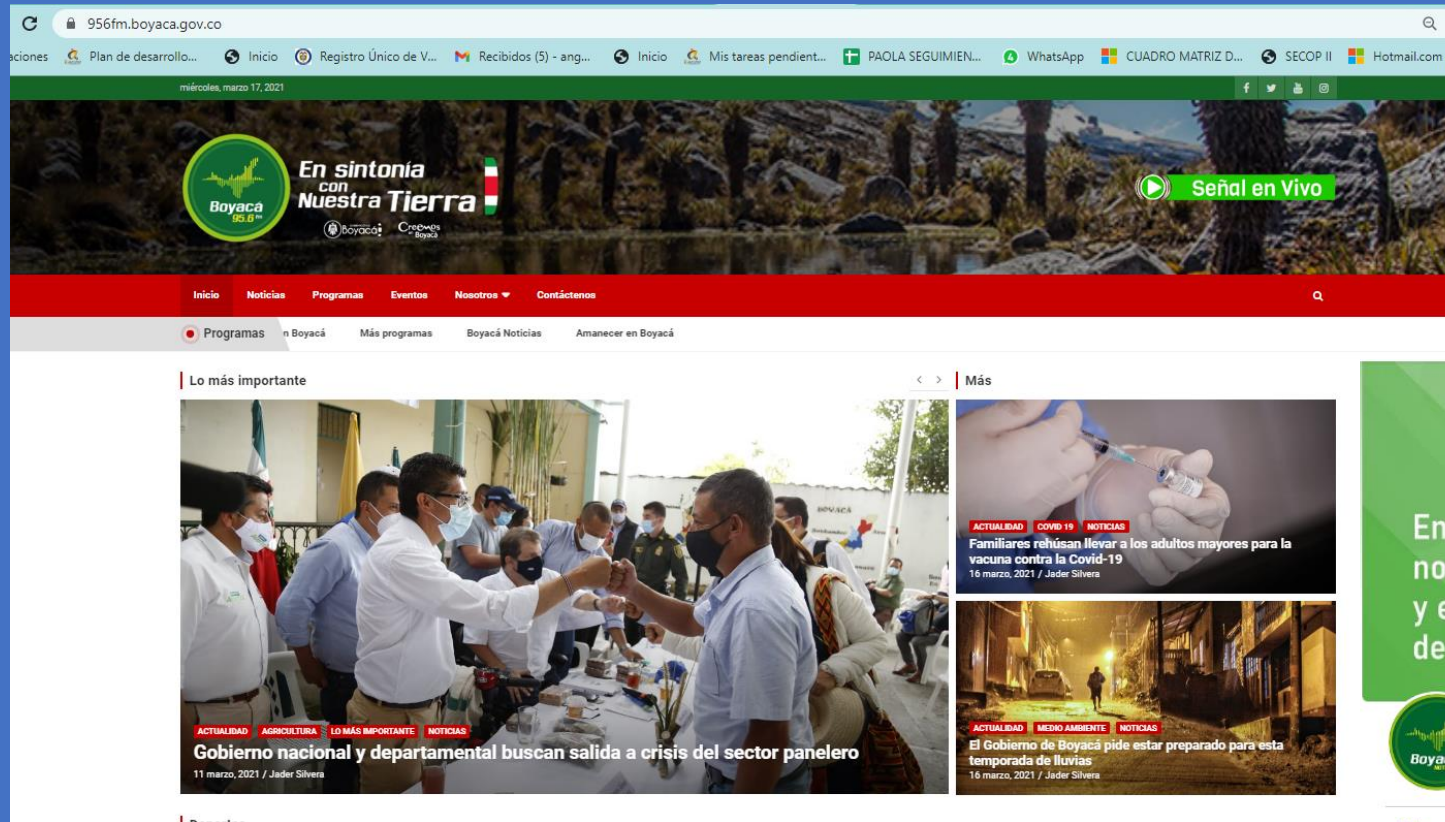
956fm.boyaca.gov.co

aciones Plan de desarrollo... Inicio Registro Único de V... Recibidos (5) - ang... Inicio Mis tareas pendient... PAOLA SEGUIMIEN... WhatsApp CUADRO MATRIZ D... SECOP II Hotmail.com

miércoles, marzo 17, 2021

Boyacá 95.6 fm

En sintonía con Nuestra Tierra

Boyacá Creemos en Boyacá

Señal en Vivo

Inicio Noticias Programas Eventos Nosotros Contáctenos

Programas n Boyacá Más programas Boyacá Noticias Amanecer en Boyacá

Lo más importante

Más

ACTUALIDAD COVID 19 NOTICIAS
Familiares rehúsan llevar a los adultos mayores para la vacuna contra la Covid-19
16 marzo, 2021 / Jader Silvera

ACTUALIDAD MEDIO AMBIENTE NOTICIAS
El Gobierno de Boyacá pide estar preparado para esta temporada de lluvias
16 marzo, 2021 / Jader Silvera

ACTUALIDAD AGRICULTURA LO MÁS IMPORTANTE NOTICIAS
Gobierno nacional y departamental buscan salida a crisis del sector panelero
11 marzo, 2021 / Jader Silvera

En
no
y e
de

Boya